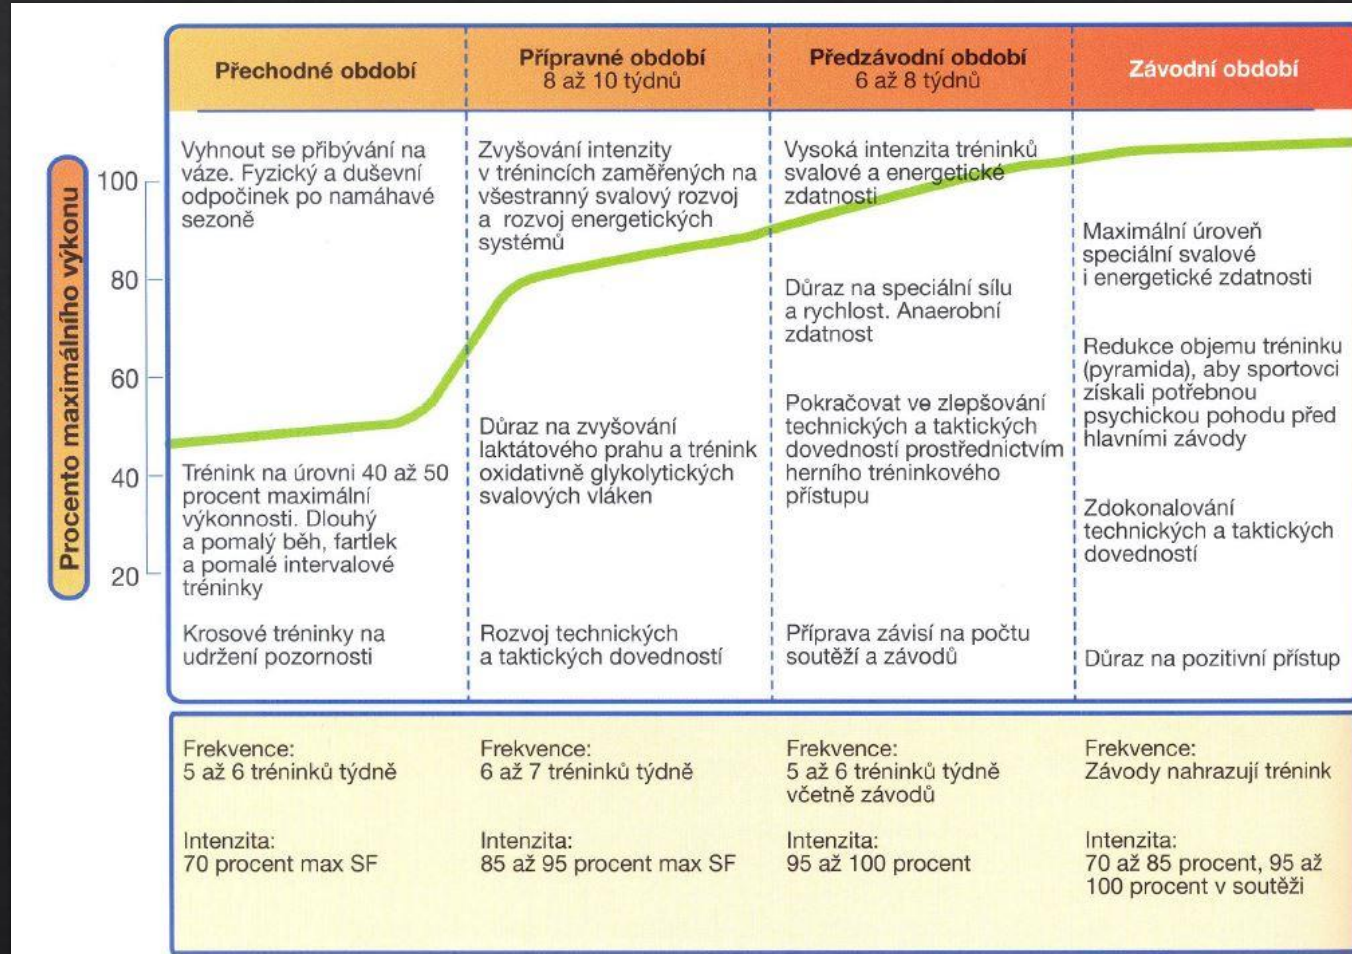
Procento maximálního výkonu

100
80
60
40
20

Přechodné období

Vyhnout se přibývání na váze. Fyzický a duševní odpočinek po namáhavé sezoně

Trénink na úrovni 40 až 50 procent maximální výkonnosti. Dlouhý a pomalý běh, fartlek a pomalé intervalové tréninky

Krosové tréninky na udržení pozornosti

Přípravné období
8 až 10 týdnů

Zvyšování intenzity v trénincích zaměřených na všestranný svalový rozvoj a rozvoj energetických systémů

Důraz na zvyšování laktátového prahu a trénink oxidativně glykolytických svalových vláken

Rozvoj technických a taktických dovedností

Předzávodní období
6 až 8 týdnů

Vysoká intenzita tréninků svalové a energetické zdatnosti

Důraz na speciální sílu a rychlost. Anaerobní zdatnost

Pokračovat ve zlepšování technických a taktických dovedností prostřednictvím herního tréninkového přístupu

Příprava závisí na počtu soutěží a závodů

Závodní období

Maximální úroveň speciální svalové i energetické zdatnosti

Redukce objemu tréninku (pyramida), aby sportovci získali potřebnou psychickou pohodu před hlavními závody

Zdokonalování technických a taktických dovedností

Důraz na pozitivní přístup

| Frekvence: 5 až 6 tréninků týdně | Frekvence: 6 až 7 tréninků týdně | Frekvence: 5 až 6 tréninků týdně včetně závodů | Frekvence: Závody nahrazují trénink |
|---|---|---|---|
| Intenzita: 70 procent max SF | Intenzita: 85 až 95 procent max SF | Intenzita: 95 až 100 procent | Intenzita: 70 až 85 procent, 95 až 100 procent v soutěži |